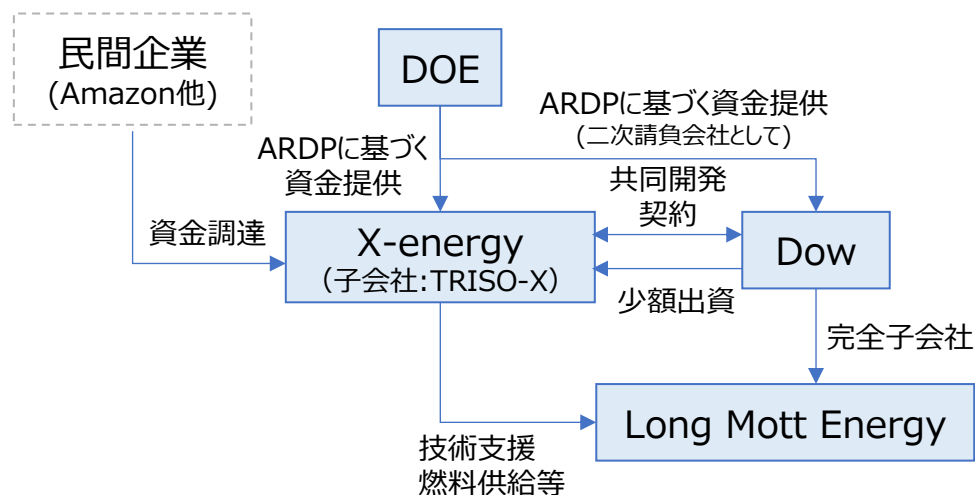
民間企業
(Amazon他)

DOE

ARDPに基づく資金提供
(二次請負会社として)

ARDPに基づく資金提供

資金調達

X-energy
(子会社:TRISO-X)

共同開発契約

Dow

少額出資

完全子会社

Long Mott Energy

技術支援
燃料供給等